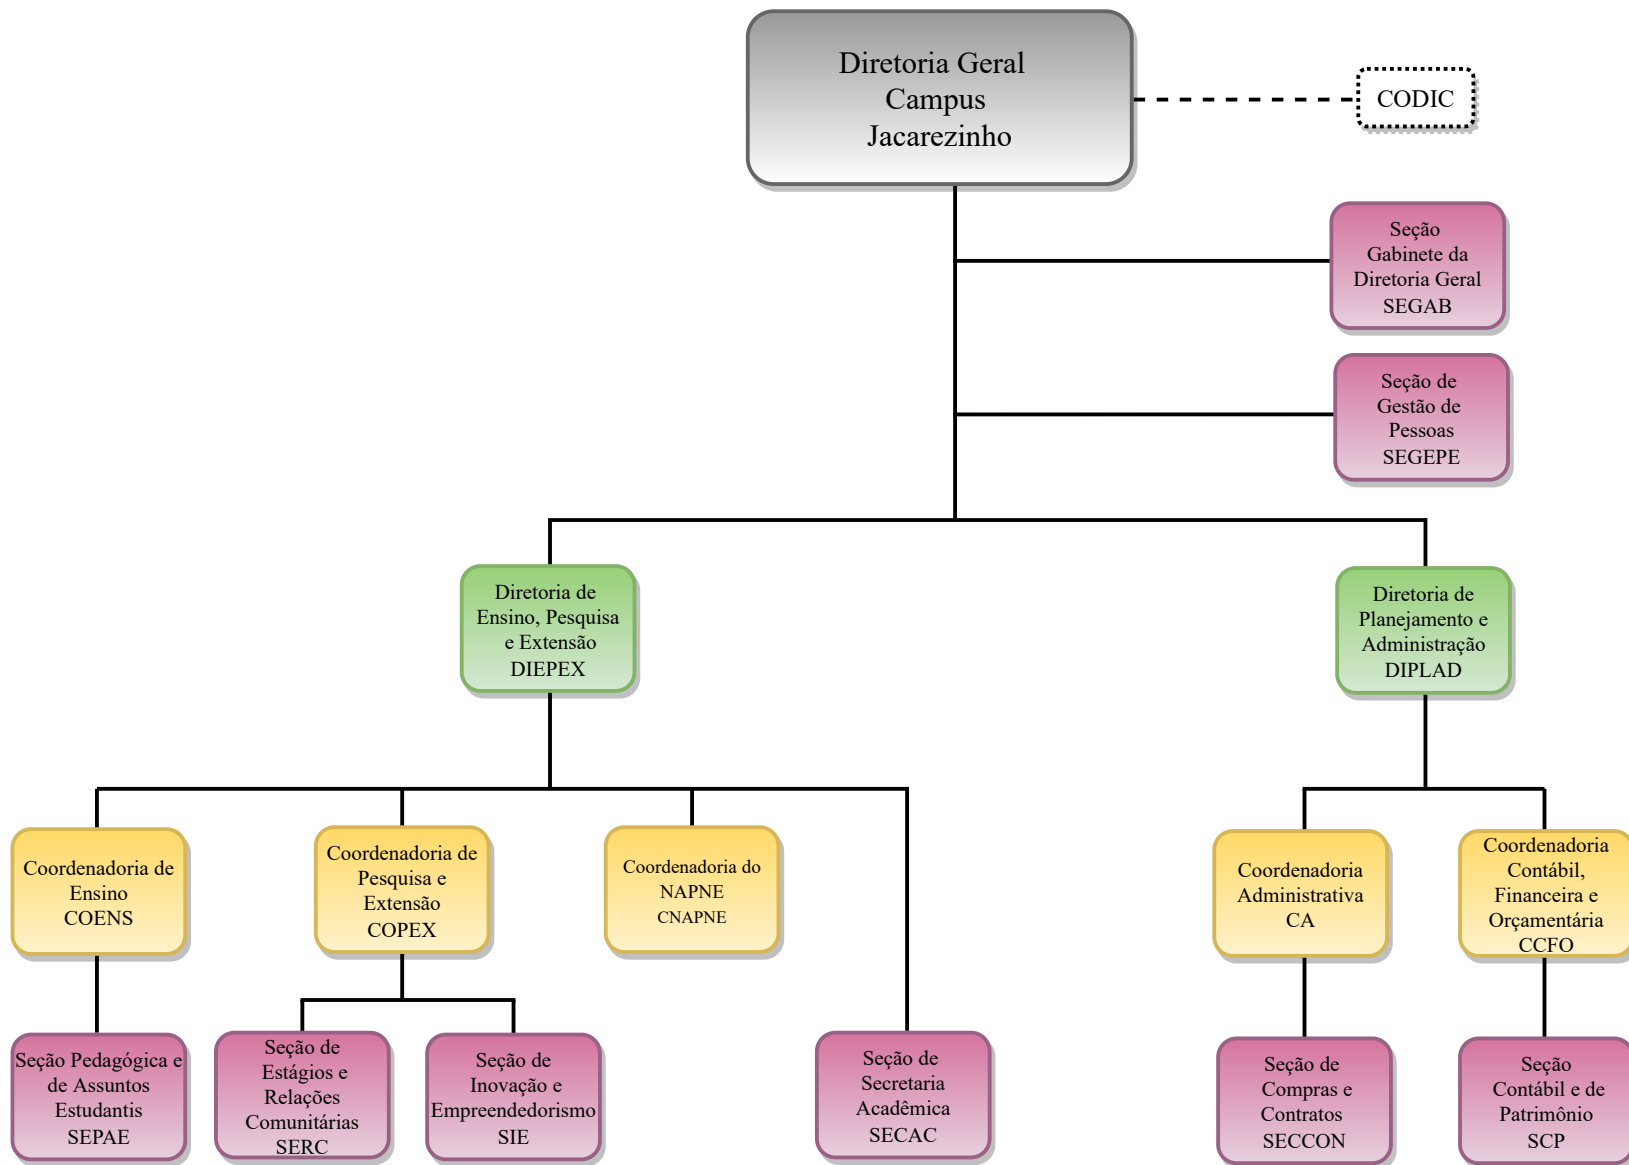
Diretoria Geral
Campus
Jacarezinho

CODIC

Seção
Gabinete da
Diretoria Geral
SEGAB

Seção de
Gestão de
Pessoas
SEGEPE

Diretoria de
Ensino, Pesquisa
e Extensão
DIEPEX

Diretoria de
Planejamento e
Administração
DIPLAD

Coordenadoria de
Ensino
COENS

Coordenadoria de
Pesquisa e
Extensão
COPEX

Coordenadoria do
NAPNE
CNAPNE

Coordenadoria
Administrativa
CA

Coordenadoria
Contábil,
Financeira e
Orçamentária
CCFO

Seção Pedagógica e
de Assuntos
Estudantis
SEPAE

Seção de
Estágios e
Relações
Comunitárias
SERC

Seção de
Inovação e
Empreendedorismo
SIE

Seção de
Secretaria
Acadêmica
SECAC

Seção de
Compras e
Contratos
SECCON

Seção
Contábil e de
Patrimônio
SCP